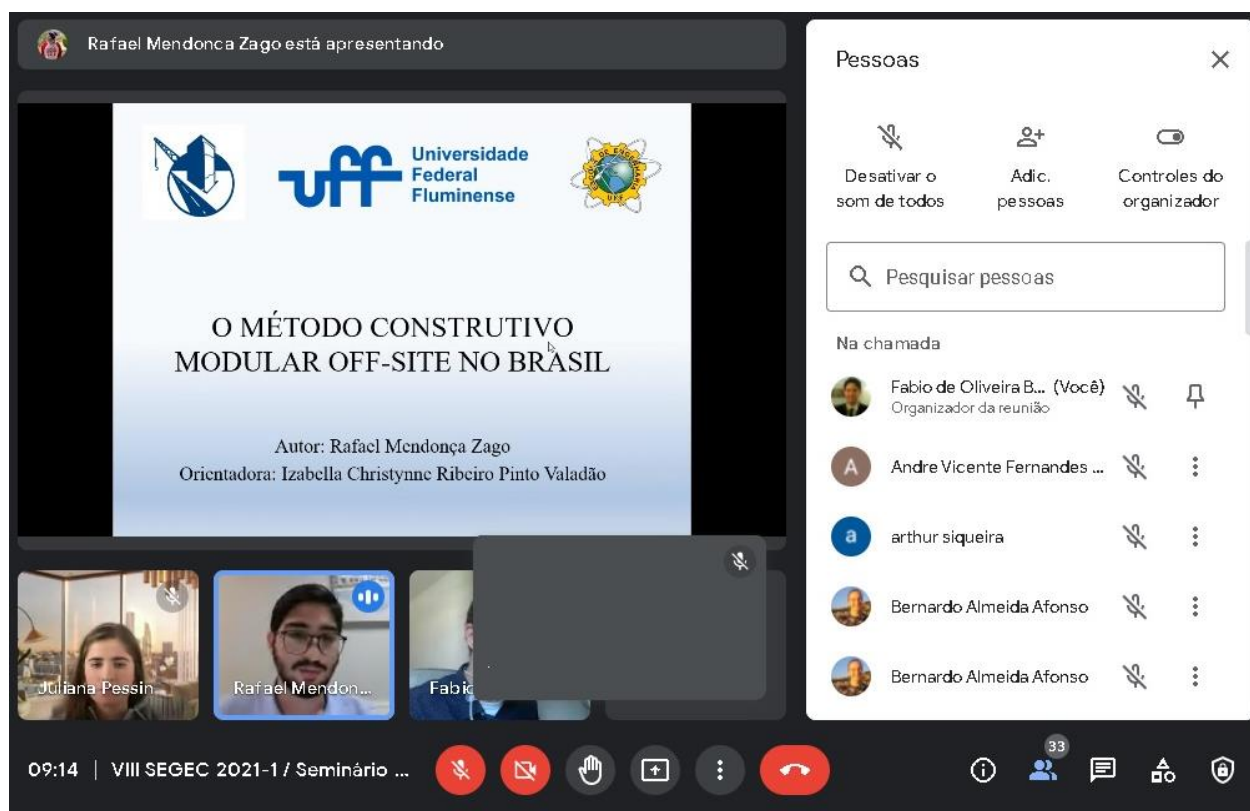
Rafael Mendonca Zago está apresentando

uff Universidade Federal Fluminense

O MÉTODO CONSTRUTIVO MODULAR OFF-SITE NO BRASIL

Autor: Rafael Mendonça Zago
Orientadora: Izabella Christynne Ribeiro Pinto Valadão

Juliana Pessin

Rafael Mendon...

Fabi

Pessoas

Desativar o som de todos

Adic. pessoas

Controles do organizador

Pesquisar pessoas

Na chamada

Fabio de Oliveira B... (Você)
Organizador da reunião

A Andre Vicente Fernandes ...

a arthur siqueira

Bernardo Almeida Afonso

Bernardo Almeida Afonso

09:14 | VIII SEGEC 2021-1 / Seminário ...

33